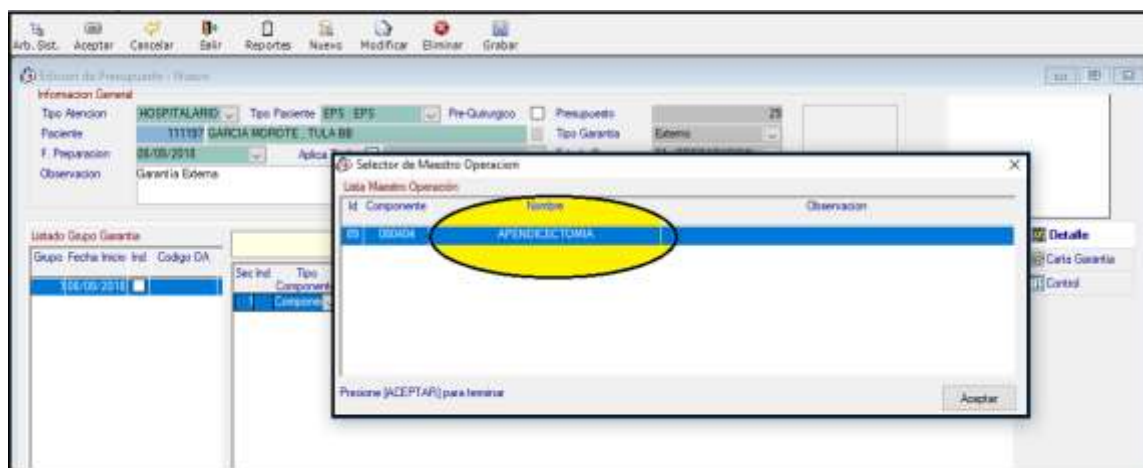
Arb. Sist. Aceptar Cancelar Salir Reportes Nuevo Modificar Eliminar Grabar

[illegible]

Informacion General

Tipo Atencion HOSPITALARIO Tipo Paciente EPS EPS Pre-Quirurgico Presupuesto 25

Paciente 111197 GARCIA MOROTE , TULA BB Tipo Garantia Externo

F. Preparacion 06/06/2018 Aplica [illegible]

Observacion Garantia Externa

Listado Grupo Garantia

Grupo Fecha Inicio Ind Codigo DA

1 06/06/2018

Sec Ind Tipo Componente

1 Componente

Selector de Maestro Operacion

Lista Maestro Operación

Id Componente Nombre Observacion

05 000404 APENDICECTOMIA

Presione [ACEPTAR] para terminar

Aceptar

Detalle

Carta Garantia

Control